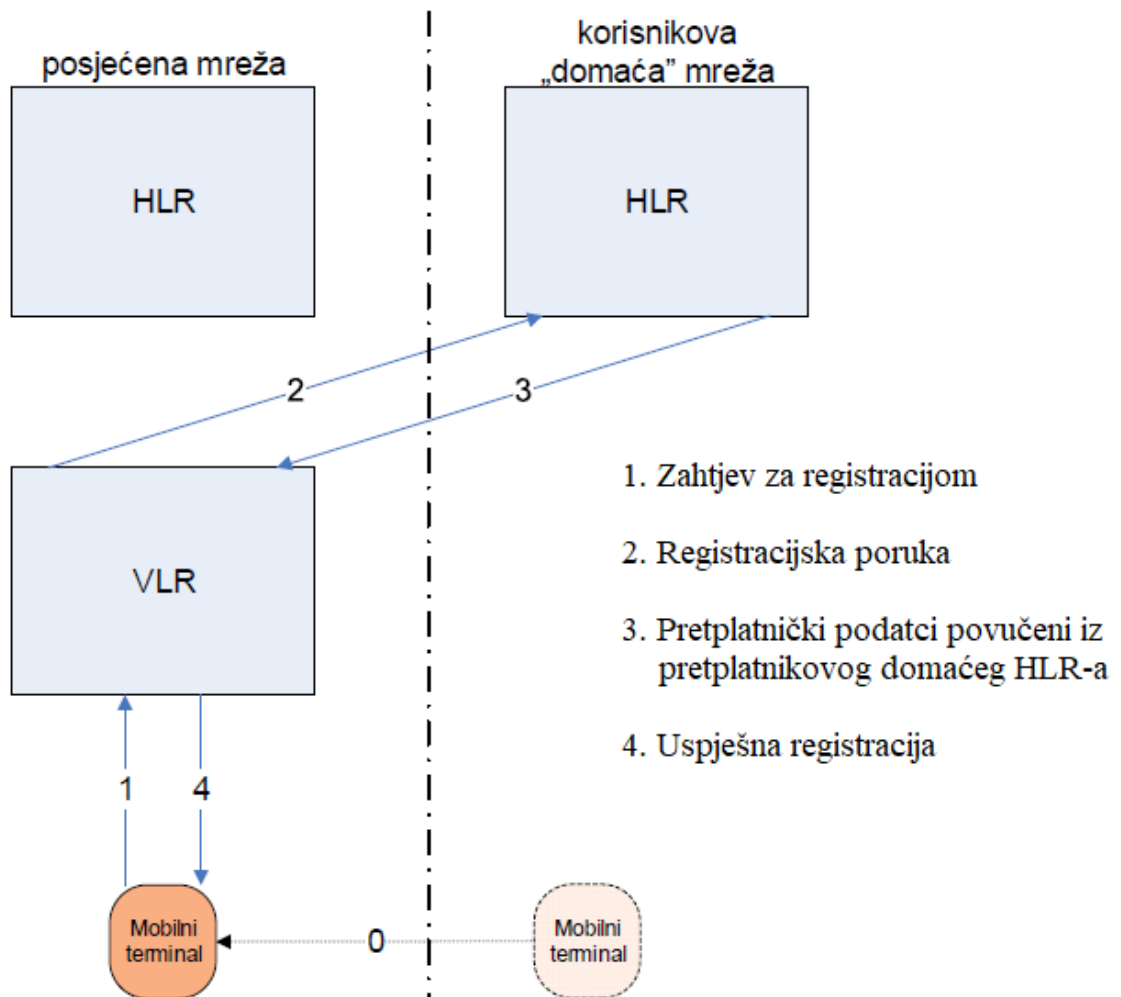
posjećena mreža

korisnikova „domaća" mreža

HLR

HLR

2

3

VLR

1. Zahtjev za registracijom

2. Registracijska poruka

3. Pretplatnički podatci povučeni iz pretplatnikovog domaćeg HLR-a

4. Uspješna registracija

1

4

Mobilni terminal

0

Mobilni terminal